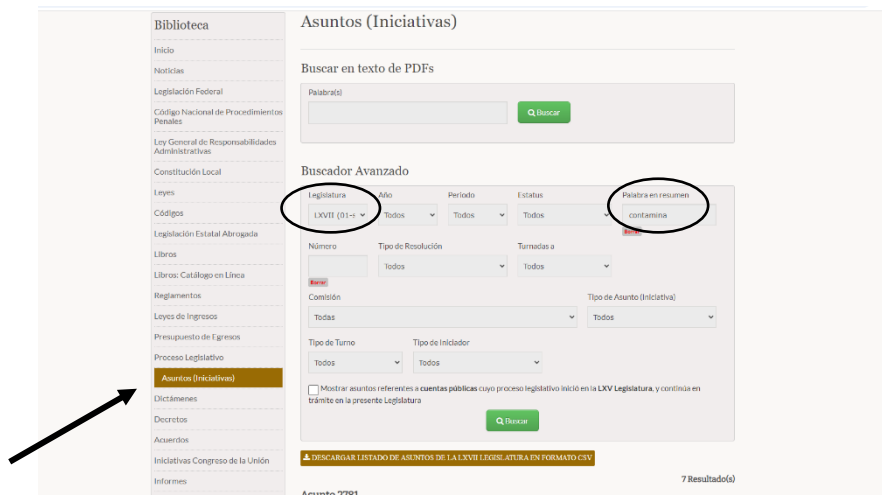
Biblioteca
Inicio
Noticias
Legislación Federal
Código Nacional de Procedimientos Penales
Ley General de Responsabilidades Administrativas
Constitución Local
Leyes
Códigos
Legislación Estatal Abrogada
Libros
Libros: Catálogo en Línea
Reglamentos
Leyes de Ingresos
Presupuesto de Egresos
Proceso Legislativo
Asuntos (Iniciativas)
Dictámenes
Decretos
Acuerdos
Iniciativas Congreso de la Unión
Informes

Asuntos (Iniciativas)

Buscar en texto de PDFs

Palabra(s)

Buscar

Buscador Avanzado

Legislatura
LXVII (01-)
Año
Todos
Período
Todos
Estatus
Todos
Palabra en resumen
contamina
Borrar

Número
Borrar
Tipo de Resolución
Todos
Turnadas a
Todos

Comisión
Todas
Tipo de Asunto (Iniciativa)
Todos

Tipo de Turno
Todos
Tipo de Iniciador
Todos

Mostrar asuntos referentes a cuentas públicas cuyo proceso legislativo inició en la LXV Legislatura, y continúa en trámite en la presente Legislatura

Buscar

DESCARGAR LISTADO DE ASUNTOS DE LA LXVII LEGISLATURA EN FORMATO CSV

7 Resultado(s)

Asunto 2781